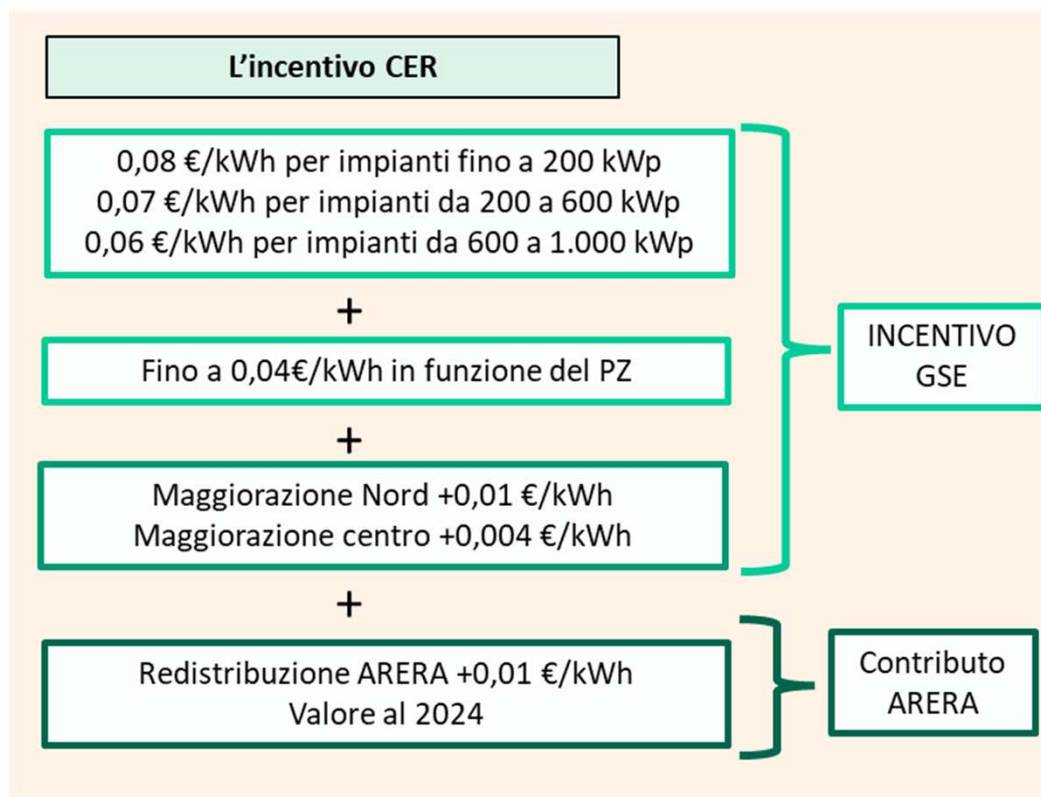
L’incentivo CER

0,08 €/kWh per impianti fino a 200 kWp
0,07 €/kWh per impianti da 200 a 600 kWp
0,06 €/kWh per impianti da 600 a 1.000 kWp

+

Fino a 0,04€/kWh in funzione del PZ

+

Maggiorazione Nord +0,01 €/kWh
Maggiorazione centro +0,004 €/kWh

INCENTIVO GSE

+

Redistribuzione ARERA +0,01 €/kWh
Valore al 2024

Contributo ARERA